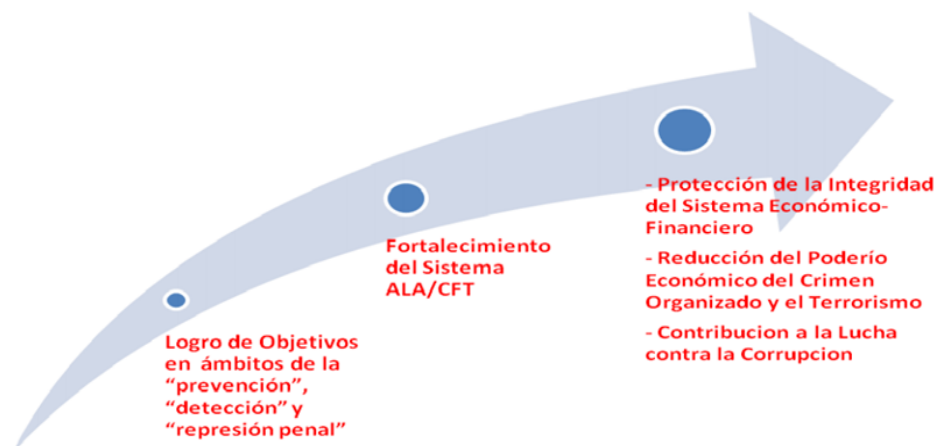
Logro de Objetivos en ámbitos de la “prevención”, “detección” y “represión penal”

Fortalecimiento del Sistema ALA/CFT

- Protección de la Integridad del Sistema Económico-Financiero

- Reducción del Poderío Económico del Crimen Organizado y el Terrorismo

- Contribucion a la Lucha contra la Corrupcion